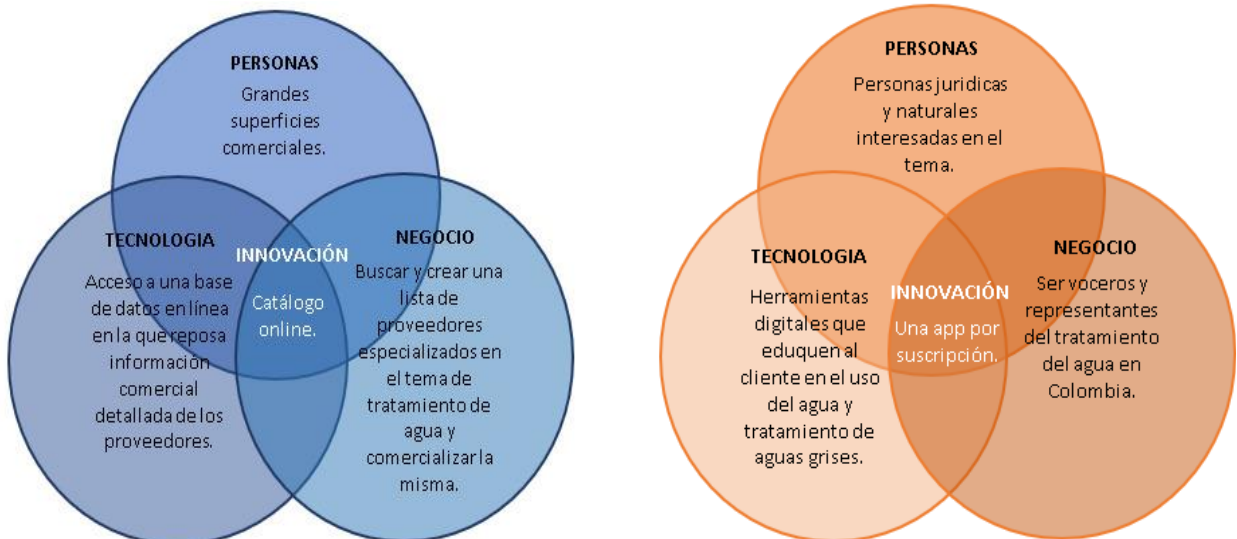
PERSONAS
Grandes superficies comerciales.

TECNOLOGIA
Acceso a una base de datos en línea en la que reposa información comercial detallada de los proveedores.

INNOVACIÓN
Catálogo online.

NEGOCIO
Buscar y crear una lista de proveedores especializados en el tema de tratamiento de agua y comercializar la misma.

PERSONAS
Personas juridicas y naturales interesadas en el tema.

TECNOLOGIA
Herramientas digitales que eduquen al cliente en el uso del agua y tratamiento de aguas grises.

INNOVACIÓN
Una app por suscripción.

NEGOCIO
Ser voceros y representantes del tratamiento del agua en Colombia.